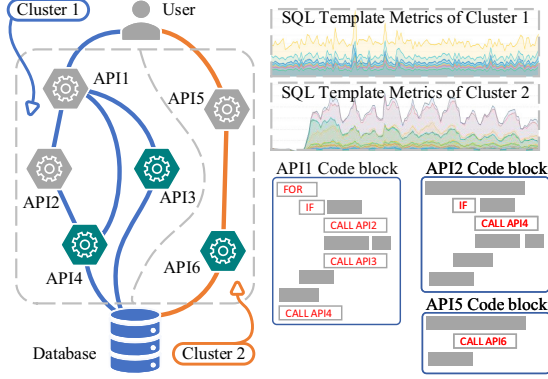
Cluster 1
User
API1
API5
API2
API3
API4
API6
Database
Cluster 2
SQL Template Metrics of Cluster 1
SQL Template Metrics of Cluster 2
API1 Code block
FOR
IF
CALL API2
CALL API3
CALL API4
API2 Code block
IF
CALL API4
API5 Code block
CALL API6